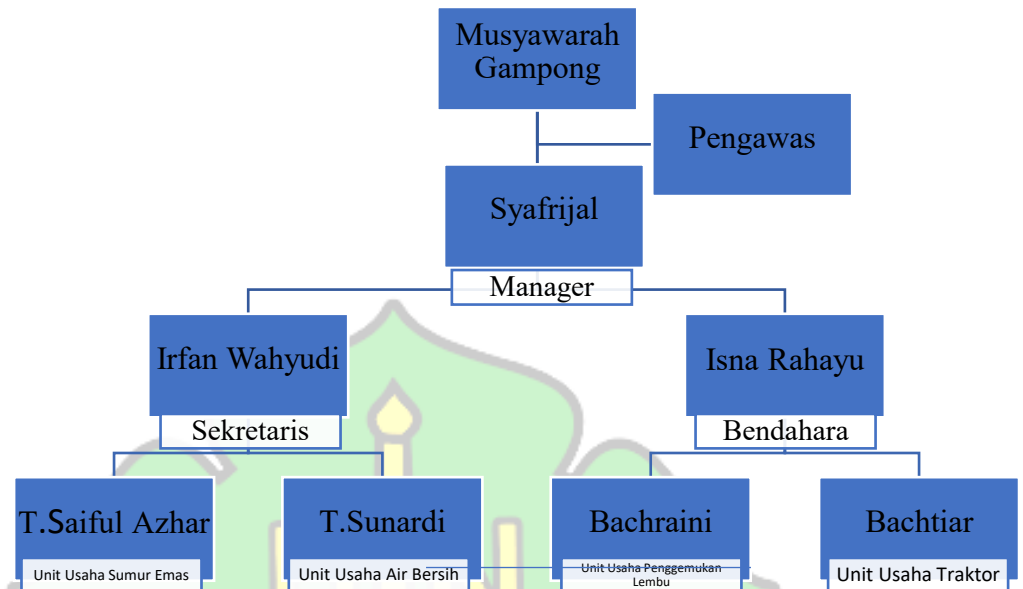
Musyawarah Gampong

Pengawas

Syafrijal

Manager

Irfan Wahyudi

Sekretaris

Isna Rahayu

Bendahara

T.Saiful Azhar

Unit Usaha Sumur Emas

T.Sunardi

Unit Usaha Air Bersih

Bachraini

Unit Usaha Penggemukan Lembu

Bachtiar

Unit Usaha Traktor